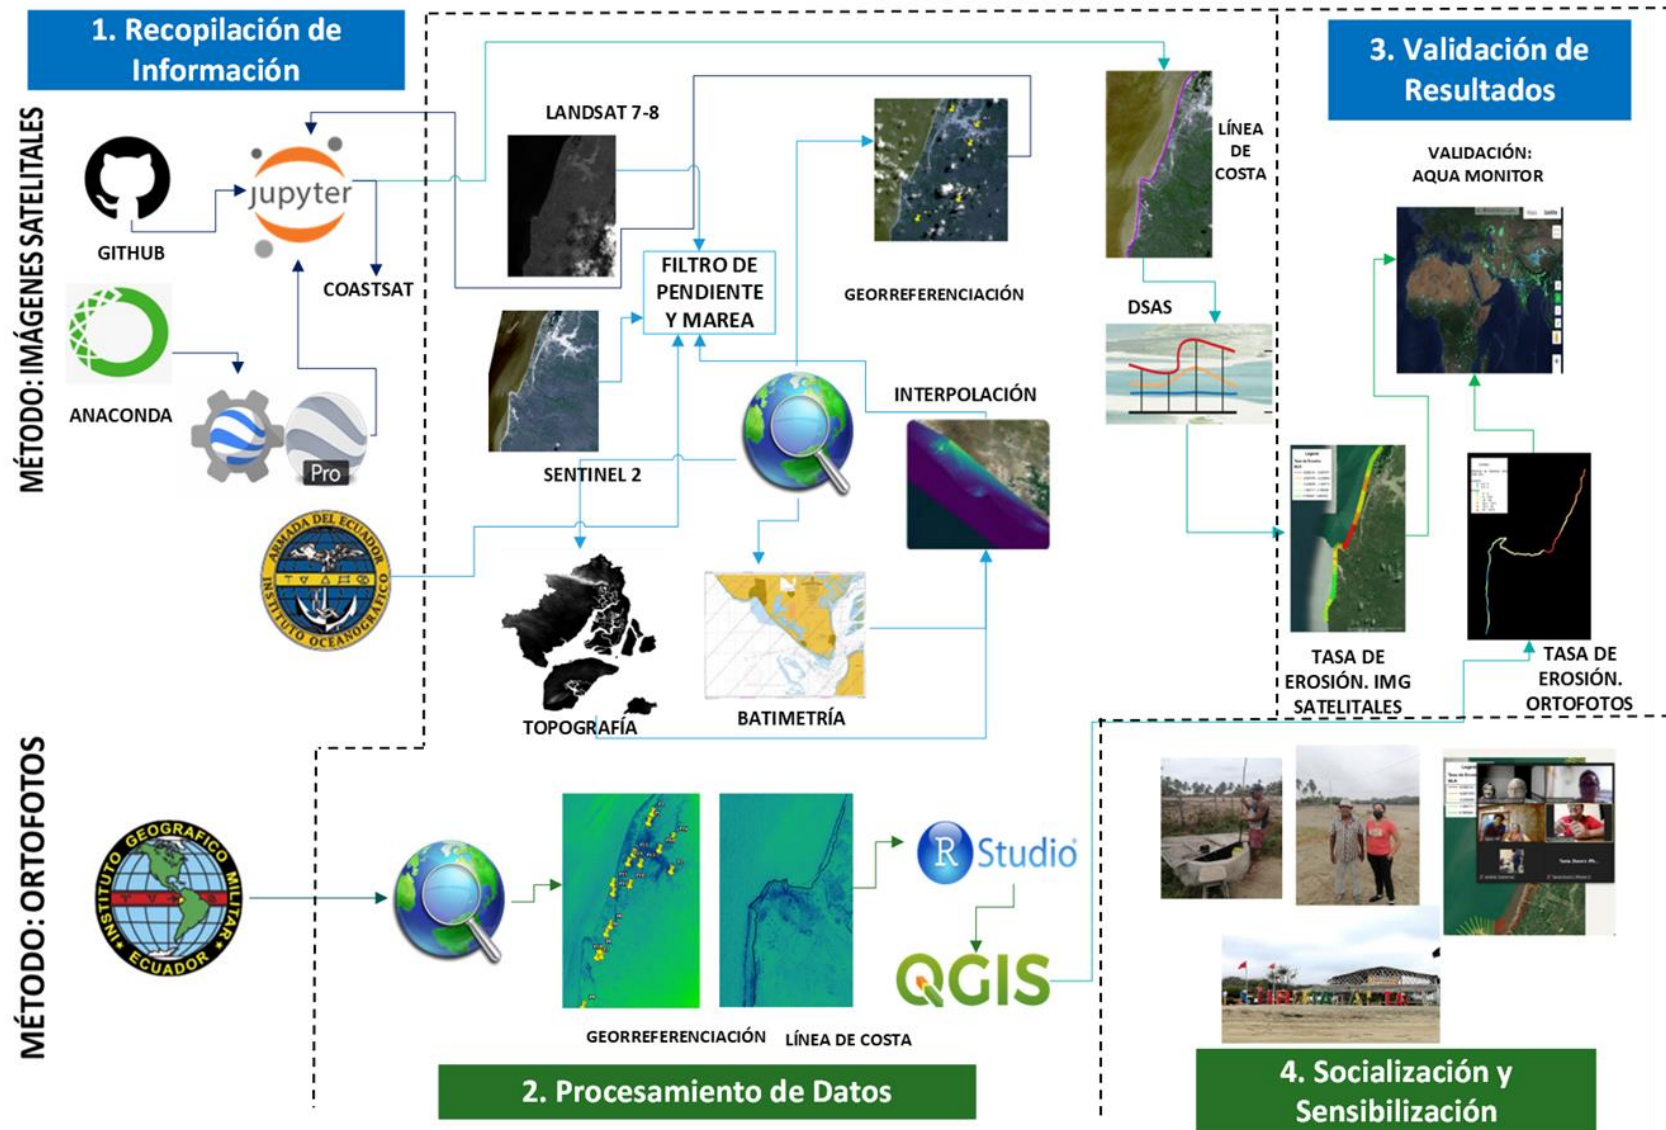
1. Recopilación de Información

MÉTODO: IMÁGENES SATELITALES

GITHUB

jupyter

COASTSAT

ANACONDA

Pro

ARMADA DEL ECUADOR INSTITUTO OCEANOGRÁFICO

LANDSAT 7-8

SENTINEL 2

FILTRO DE PENDIENTE Y MAREA

GEORREFERENCIACIÓN

INTERPOLACIÓN

TOPOGRAFÍA

BATIMETRÍA

LÍNEA DE COSTA

DSAS

3. Validación de Resultados

VALIDACIÓN: AQUA MONITOR

TASA DE EROSIÓN. IMG SATELITALES

TASA DE EROSIÓN. ORTOFOTOS

MÉTODO: ORTOFOTOS

INSTITUTO GEOGRÁFICO MILITAR ECUADOR

GEORREFERENCIACIÓN

LÍNEA DE COSTA

R Studio

QGIS

2. Procesamiento de Datos

4. Socialización y Sensibilización